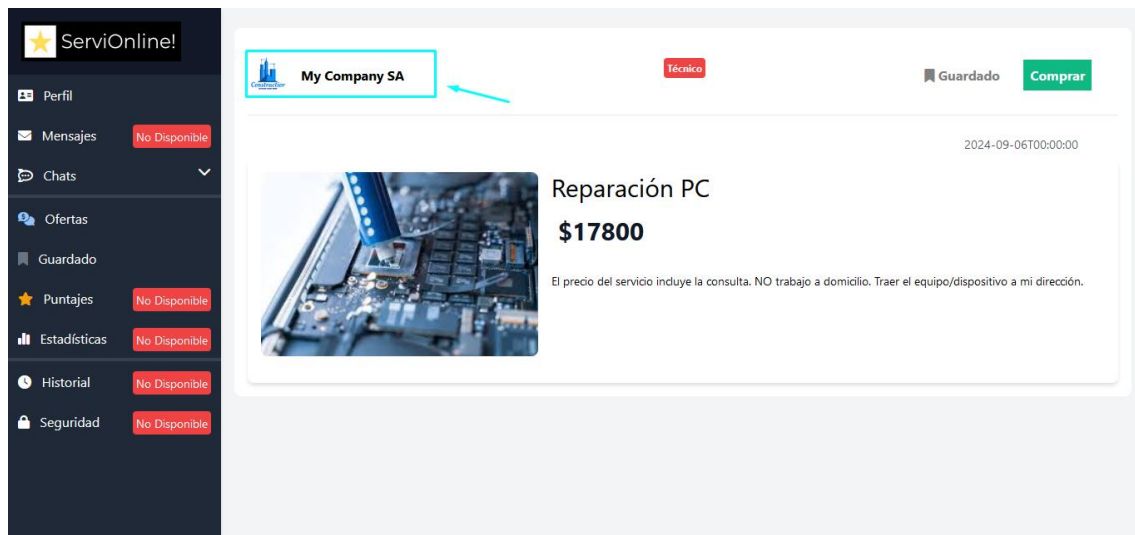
ServiOnline!

Perfil

Mensajes No Disponible

Chats

Ofertas

Guardado

Puntajes No Disponible

Estadísticas No Disponible

Historial No Disponible

Seguridad No Disponible

Construction

My Company SA

Técnico

Guardado

Comprar

2024-09-06T00:00:00

Reparación PC

$17800

El precio del servicio incluye la consulta. NO trabajo a domicilio. Traer el equipo/dispositivo a mi dirección.